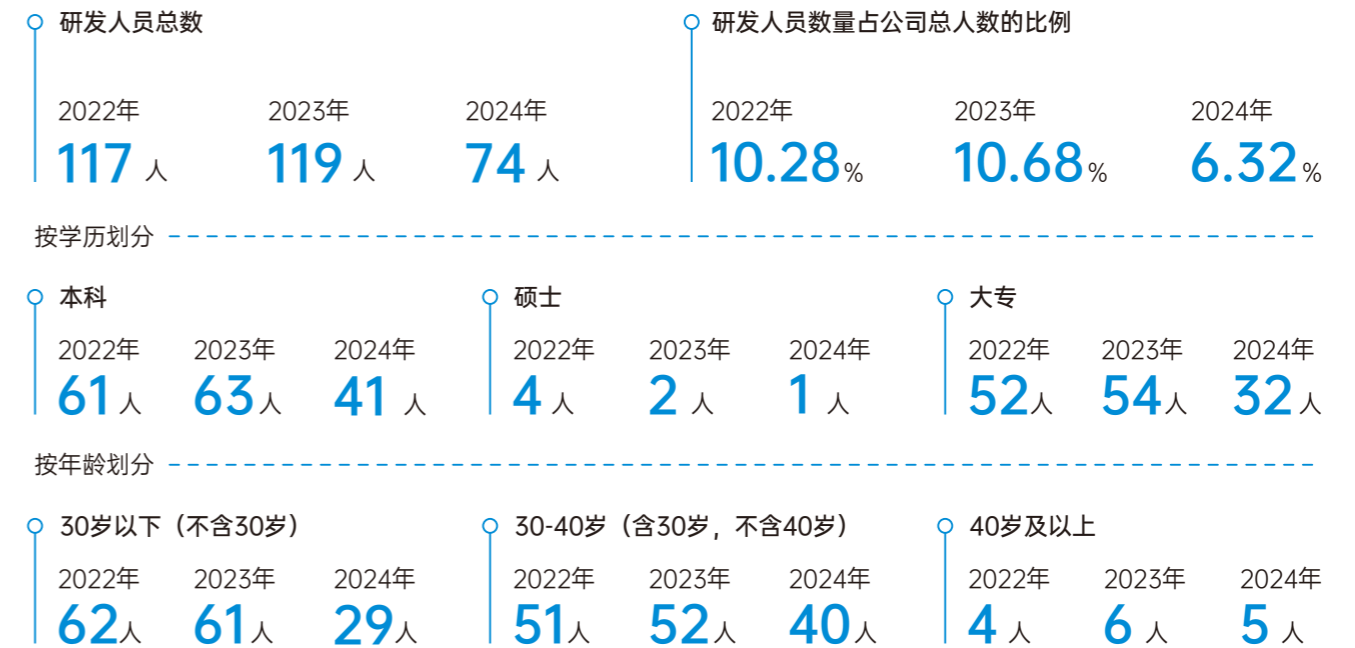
研发人员总数

2022年
117 人

2023年
119 人

2024年
74 人

研发人员数量占公司总人数的比例

2022年
10.28 %

2023年
10.68 %

2024年
6.32 %

按学历划分

本科

2022年
61 人

2023年
63 人

2024年
41 人

硕士

2022年
4 人

2023年
2 人

2024年
1 人

大专

2022年
52 人

2023年
54 人

2024年
32 人

按年龄划分

30岁以下（不含30岁）

2022年
62 人

2023年
61 人

2024年
29 人

30-40岁（含30岁，不含40岁）

2022年
51 人

2023年
52 人

2024年
40 人

40岁及以上

2022年
4 人

2023年
6 人

2024年
5 人